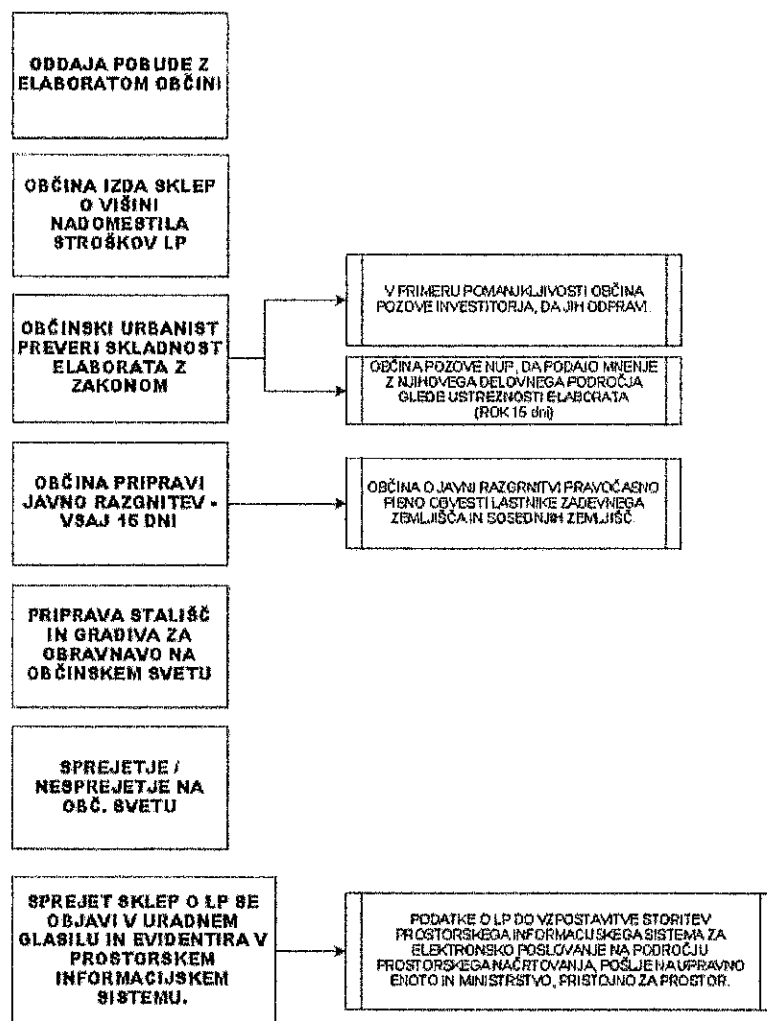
ODDAJA POBUDE Z ELABORATOM OBČINI

OBČINA IZDA SKLEP O VIŠINI NADOMESTILA STROŠKOV LP

OBČINSKI URBANIST PREVERI SKLADNOST ELABORATA Z ZAKONOM

V PRIMERU POMANJKLJIVOSTI OBČINA POZOVE INVESTITORJA, DA JIH ODPRAVI.

OBČINA POZOVE NUP, DA PODAJO MNENJE Z NJIHOVEGA DELOVNEGA PODROČJA GLEDE USTREZNOSTI ELABORATA (ROK 15 dni)

OBČINA PRIPRAVI JAVNO RAZGNITEV - VSAJ 15 DNI

OBČINA O JAVNI RAZGRNITVI PRAVOČASNO PISNO OBVESTI LASTNIKE ZADEVNEGA ZEMLJIŠČA IN SOSEDNJIH ZEMLJIŠČ.

PRIPRAVA STALIŠČ IN GRADIVA ZA OBRAVNAVO NA OBČINSKEM SVETU

SPREJETJE / NESPREJETJE NA OBČ. SVETU

SPREJET SKLEP O LP SE OBJAVI V URADNEM GLASILU IN EVIDENTIRA V PROSTORSKEM INFORMACIJSKEM SISTEMU.

PODATKE O LP DO VZPOSTAVITVE STORITEV PROSTORSKEGA INFORMACIJSKEGA SISTEMA ZA ELEKTRONSKO POSLOVANJE NA PODROČJU PROSTORSKEGA NAČRTOVANJA, POŠLJE NA UPRAVNO ENOTO IN MINISTRSTVO, PRISTOJNO ZA PROSTOR.